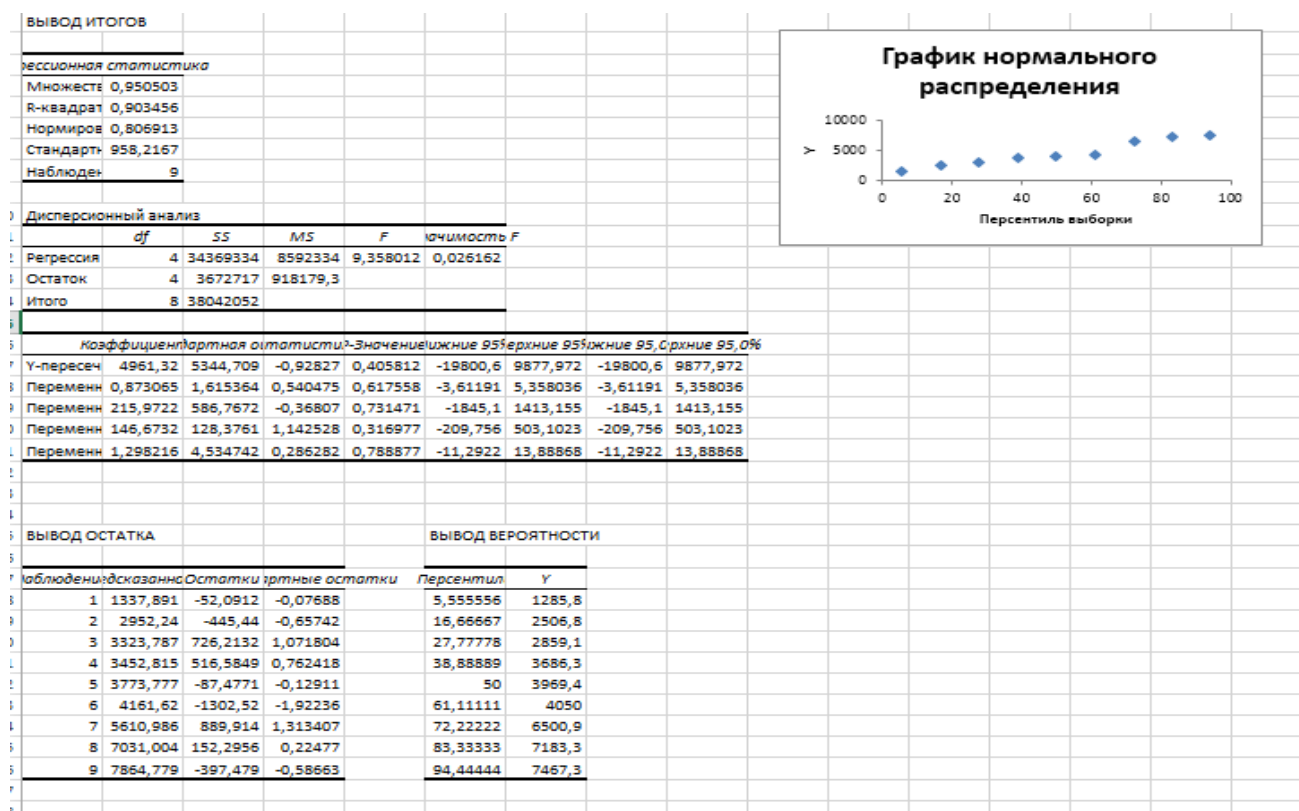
ВЫВОД ИТОГОВ

| рессионная статистика | |
|---|---|
| Множеств | 0,950503 |
| R-квадрат | 0,903456 |
| Нормиров | 0,806913 |
| Стандартн | 958,2167 |
| Наблюден | 9 |

Дисперсионный анализ

| | df | SS | MS | F | ачимость F |
|---|---|---|---|---|---|
| Регрессия | 4 | 34369334 | 8592334 | 9,358012 | 0,026162 |
| Остаток | 4 | 3672717 | 918179,3 | | |
| Итого | 8 | 38042052 | | | |

| | Коэффициент | дартная о | статисти | Р-Значение | ижние 95 | ерхние 95 | ижние 95,0 | рхние 95,0% |
|---|---|---|---|---|---|---|---|---|
| Y-пересеч | 4961,32 | 5344,709 | -0,92827 | 0,405812 | -19800,6 | 9877,972 | -19800,6 | 9877,972 |
| Переменн | 0,873065 | 1,615364 | 0,540475 | 0,617558 | -3,61191 | 5,358036 | -3,61191 | 5,358036 |
| Переменн | 215,9722 | 586,7672 | -0,36807 | 0,731471 | -1845,1 | 1413,155 | -1845,1 | 1413,155 |
| Переменн | 146,6732 | 128,3761 | 1,142528 | 0,316977 | -209,756 | 503,1023 | -209,756 | 503,1023 |
| Переменн | 1,298216 | 4,534742 | 0,286282 | 0,788877 | -11,2922 | 13,88868 | -11,2922 | 13,88868 |

ВЫВОД ОСТАТКА

| аблюдени | едсказанно | Остатки | артные остатки |
|---|---|---|---|
| 1 | 1337,891 | -52,0912 | -0,07688 |
| 2 | 2952,24 | -445,44 | -0,65742 |
| 3 | 3323,787 | 726,2132 | 1,071804 |
| 4 | 3452,815 | 516,5849 | 0,762418 |
| 5 | 3773,777 | -87,4771 | -0,12911 |
| 6 | 4161,62 | -1302,52 | -1,92236 |
| 7 | 5610,986 | 889,914 | 1,313407 |
| 8 | 7031,004 | 152,2956 | 0,22477 |
| 9 | 7864,779 | -397,479 | -0,58663 |

ВЫВОД ВЕРОЯТНОСТИ

| Персентил | Y |
|---|---|
| 5,555556 | 1285,8 |
| 16,66667 | 2506,8 |
| 27,77778 | 2859,1 |
| 38,88889 | 3686,3 |
| 50 | 3969,4 |
| 61,11111 | 4050 |
| 72,22222 | 6500,9 |
| 83,33333 | 7183,3 |
| 94,44444 | 7467,3 |

График нормального распределения
Y
10000
5000
0
0 20 40 60 80 100
Персентиль выборки